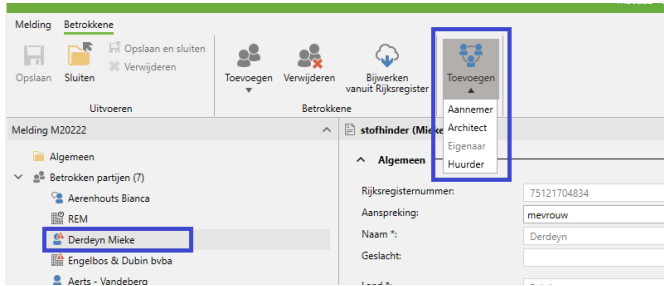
Melding Betrokkene

Opslaan Sluiten Opslaan en sluiten Verwijderen

Uitvoeren

Toevoegen Verwijderen Bijwerken vanuit Rijksregister

Betrokkene

Toevoegen

Aannemer
Architect
Eigenaar
Huurder

Melding M20222

Algemeen
Betrokken partijen (7)
Aerenhouts Bianca
REM
Derdeyn Mieke
Engelbos & Dubin bvba
Aerts - Vandeberg

stofhinder (Mieke

Algemeen

Rijksregisternummer: 75121704834
Aanspreking: mevrouw
Naam *: Derdeyn
Geslacht: